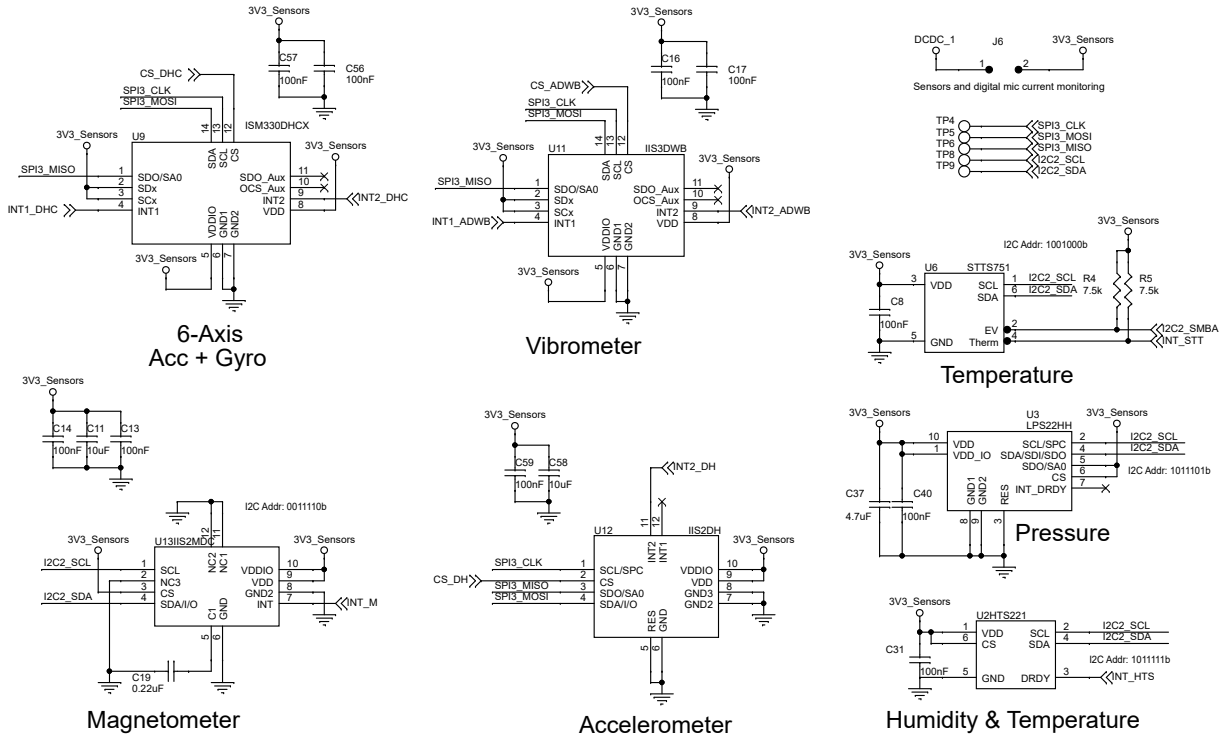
3V3_Sensors
C57
100nF
C56
100nF
CS_DHC
SPI3_CLK
SPI3_MOSI
ISM330DHCX
3V3_Sensors
U9
14 13 12
SDA SCL CS
3V3_Sensors
SPI3_MISO
1 SDO/SA0
2 SDx
3 SCx
INT1_DHC
4 INT1
SDO_Aux 11
OCS_Aux 10
INT2 9
VDD 8
INT2_DHC
VDDIO GND1 GND2
3V3_Sensors
5 6 7

6-Axis
Acc + Gyro

3V3_Sensors
C16
100nF
C17
100nF
CS_ADWB
SPI3_CLK
SPI3_MOSI
3V3_Sensors
U11
14 13 12
SDA SCL CS
IIS3DWB
3V3_Sensors
SPI3_MISO
1 SDO/SA0
2 SDx
3 SCx
INT1_ADWB
4 INT1
SDO_Aux 11
OCS_Aux 10
INT2 9
VDD 8
INT2_ADWB
VDDIO GND1 GND2
3V3_Sensors
5 6 7

Vibrometer

DCDC_1
J6
3V3_Sensors
1 2
Sensors and digital mic current monitoring

TP4 SPI3_CLK
TP5 SPI3_MOSI
TP6 SPI3_MISO
TP8 I2C2_SCL
TP9 I2C2_SDA

3V3_Sensors
I2C Addr: 1001000b
3V3_Sensors
U6
STTS751
3 VDD
SCL 1 I2C2_SCL
SDA 6 I2C2_SDA
R4 7.5k
R5 7.5k
C8
100nF
EV 2
Therm 4
I2C2_SMBA
INT_STT
5 GND

Temperature

3V3_Sensors
C14 100nF
C11 10uF
C13 100nF

I2C Addr: 0011110b
3V3_Sensors
U13IIS2MDC
NC2 NC1
12 11
I2C2_SCL
1 SCL
2 NC3
3 CS
I2C2_SDA
4 SDA/I/O
3V3_Sensors
VDDIO 10
VDD 9
GND2 8
INT 7
INT_M
C1 GND
5 6
C19
0.22uF

Magnetometer

3V3_Sensors
C59
100nF
C58
10uF
INT2_DH
11 12
U12
INT2 INT1
IIS2DH
3V3_Sensors
SPI3_CLK
1 SCL/SPC
CS_DH
2 CS
SPI3_MISO
3 SDO/SA0
SPI3_MOSI
4 SDA/I/O
VDDIO 10
VDD 9
GND3 8
GND2 7
RES GND
5 6

Accelerometer

3V3_Sensors
U3
LPS22HH
3V3_Sensors
10 VDD
1 VDD_IO
SCL/SPC 2 I2C2_SCL
SDA/SDI/SDO 4 I2C2_SDA
SDO/SA0 5
CS 6
INT_DRDY 7
I2C Addr: 1011101b
C37
4.7uF
C40
100nF
GND1 GND2 RES
8 9 3

Pressure

3V3_Sensors
U2HTS221
1 VDD
6 CS
SCL 2 I2C2_SCL
SDA 4 I2C2_SDA
C31
100nF
I2C Addr: 1011111b
5 GND
DRDY 3 INT_HTS

Humidity & Temperature